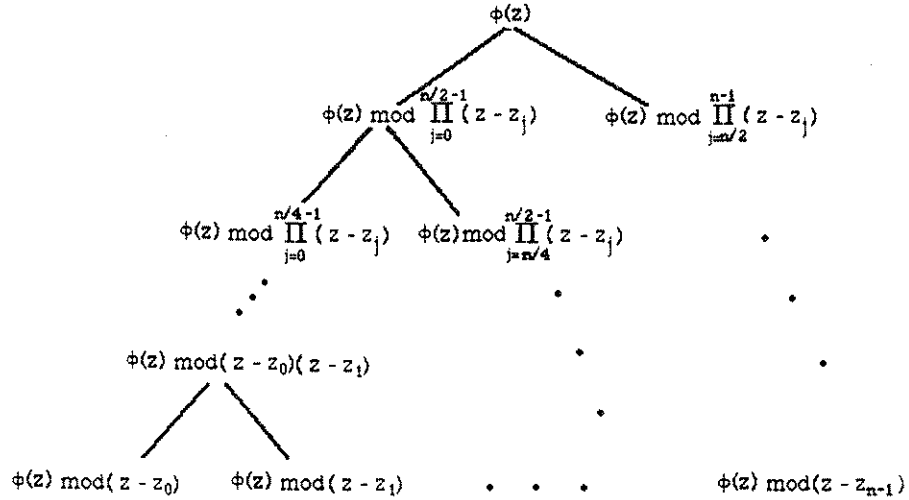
$\phi(z)$

$\phi(z) \bmod \prod_{j=0}^{n/2-1}(z - z_j)$ $\phi(z) \bmod \prod_{j=n/2}^{n-1}(z - z_j)$

$\phi(z) \bmod \prod_{j=0}^{n/4-1}(z - z_j)$ $\phi(z) \bmod \prod_{j=n/4}^{n/2-1}(z - z_j)$

$\phi(z) \bmod (z - z_0)(z - z_1)$

$\phi(z) \bmod (z - z_0)$ $\phi(z) \bmod (z - z_1)$ $\phi(z) \bmod (z - z_{n-1})$